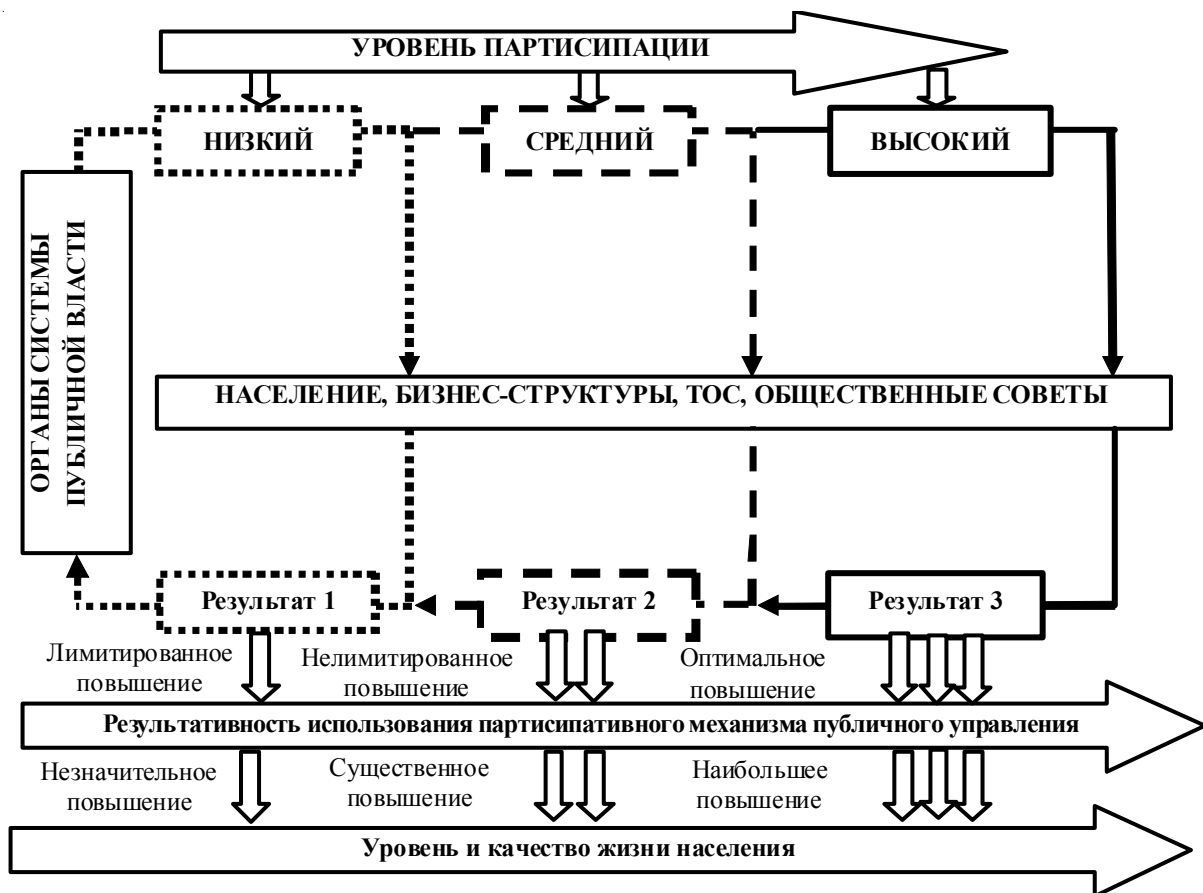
УРОВЕНЬ ПАРТИСИПАЦИИ

НИЗКИЙ

СРЕДНИЙ

ВЫСОКИЙ

ОРГАНЫ СИСТЕМЫ ПУБЛИЧНОЙ ВЛАСТИ

НАСЕЛЕНИЕ, БИЗНЕС-СТРУКТУРЫ, ТОС, ОБЩЕСТВЕННЫЕ СОВЕТЫ

Результат 1

Результат 2

Результат 3

Лимитированное повышение

Нелимитированное повышение

Оптимальное повышение

Результативность использования партисипативного механизма публичного управления

Незначительное повышение

Существенное повышение

Наибольшее повышение

Уровень и качество жизни населения